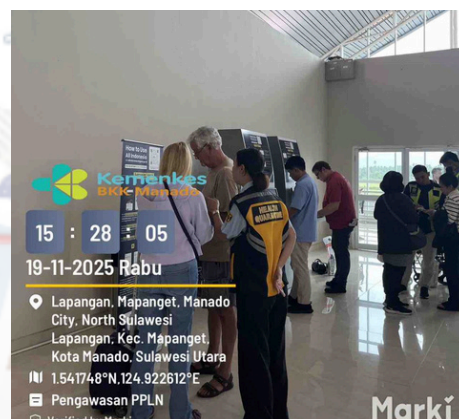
Kemenkes
BKK Manado

15 : 28 : 05

19-11-2025 Rabu

Lapangan, Mapanget, Manado City, North Sulawesi Lapangan, Kec. Mapanget, Kota Manado, Sulawesi Utara

1.541748°N,124.922612°E

Pengawasan PPLN

How to Use

HEALTH QUARANTINE

Marki